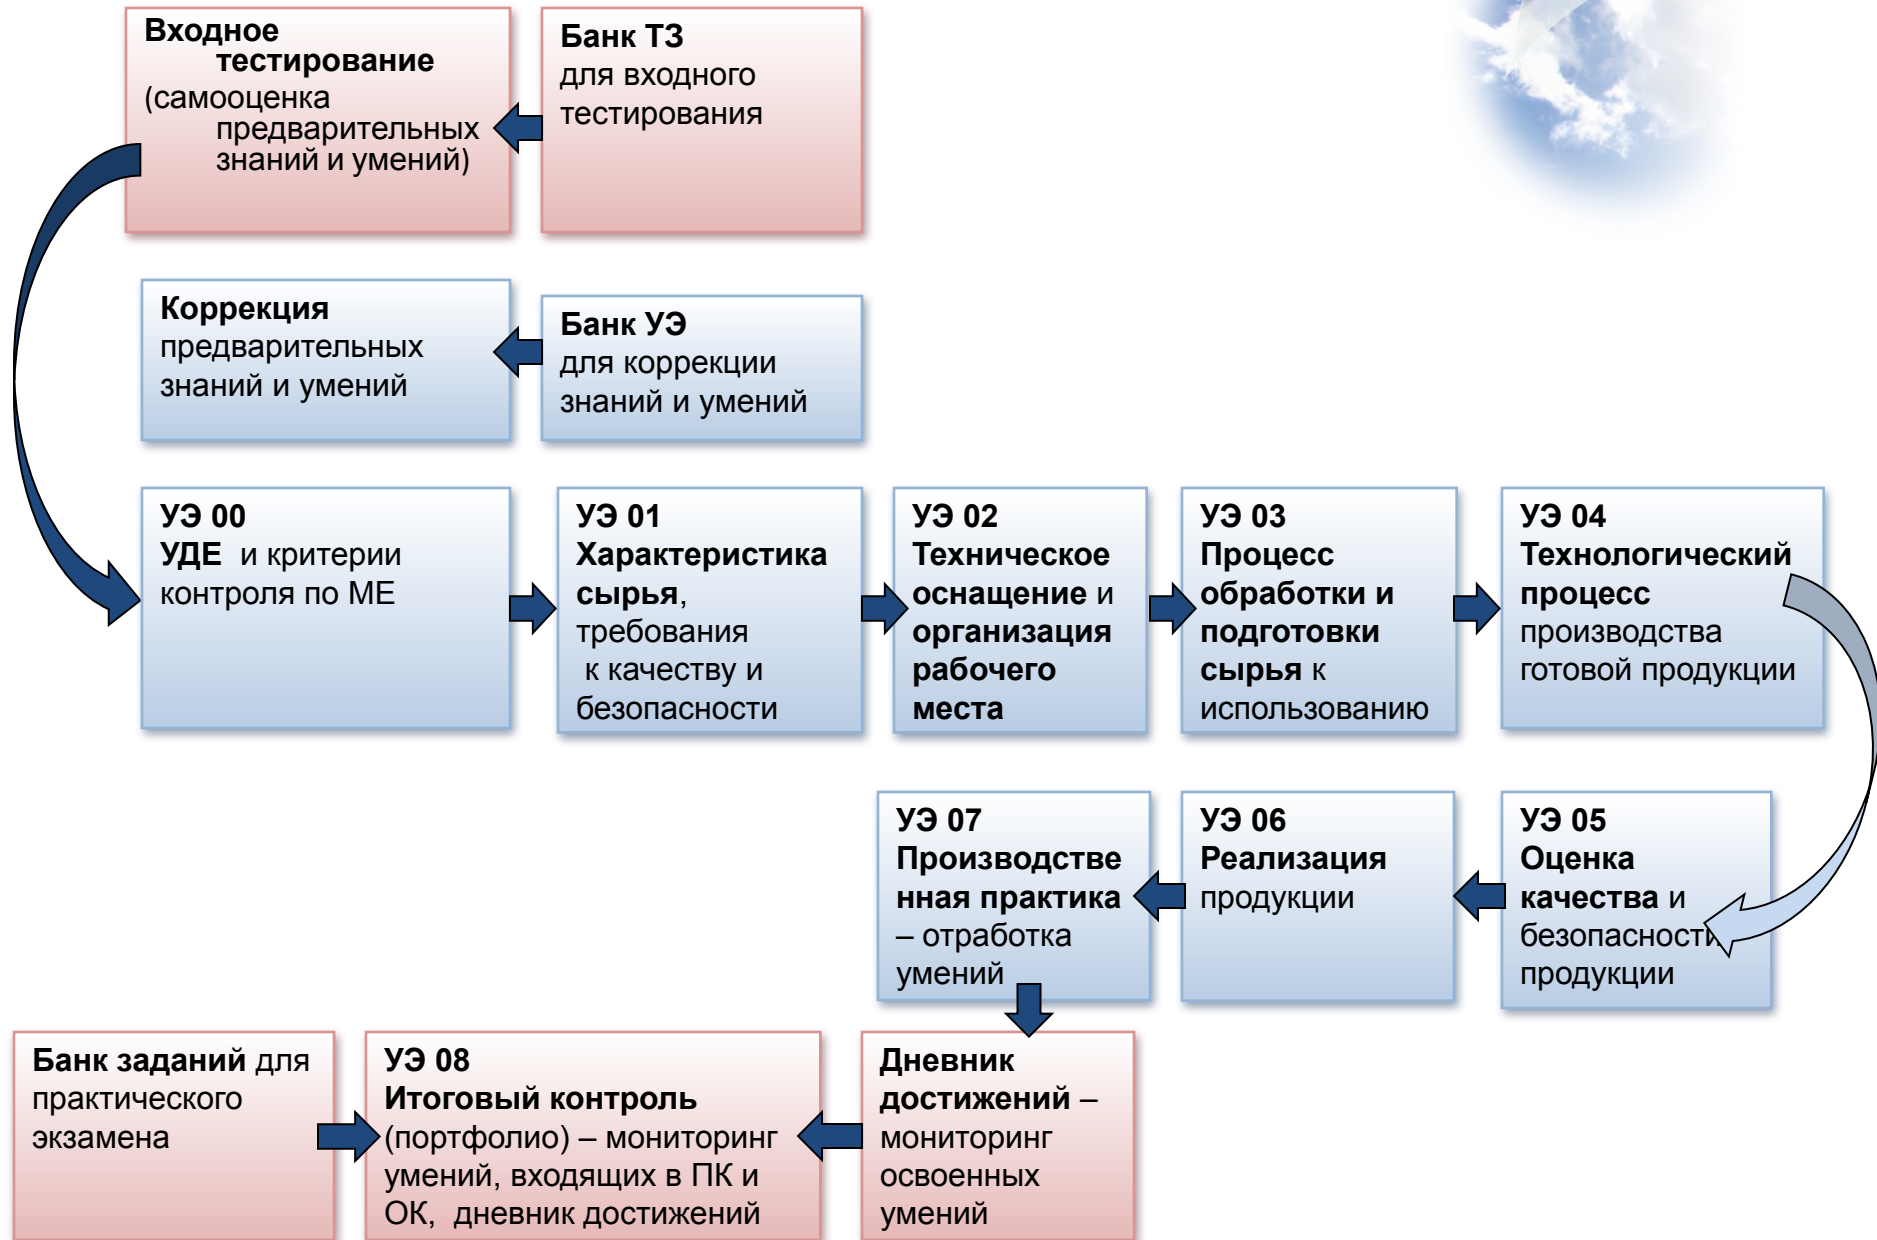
Входное тестирование (самооценка предварительных знаний и умений)

Банк ТЗ для входного тестирования

Коррекция предварительных знаний и умений

Банк УЭ для коррекции знаний и умений

УЭ 00
УДЕ и критерии контроля по МЕ

УЭ 01
Характеристика сырья, требования к качеству и безопасности

УЭ 02
Техническое оснащение и организация рабочего места

УЭ 03
Процесс обработки и подготовки сырья к использованию

УЭ 04
Технологический процесс производства готовой продукции

УЭ 07
Производственная практика – отработка умений

УЭ 06
Реализация продукции

УЭ 05
Оценка качества и безопасности продукции

Банк заданий для практического экзамена

УЭ 08
Итоговый контроль (портфолио) – мониторинг умений, входящих в ПК и ОК, дневник достижений

Дневник достижений – мониторинг освоенных умений